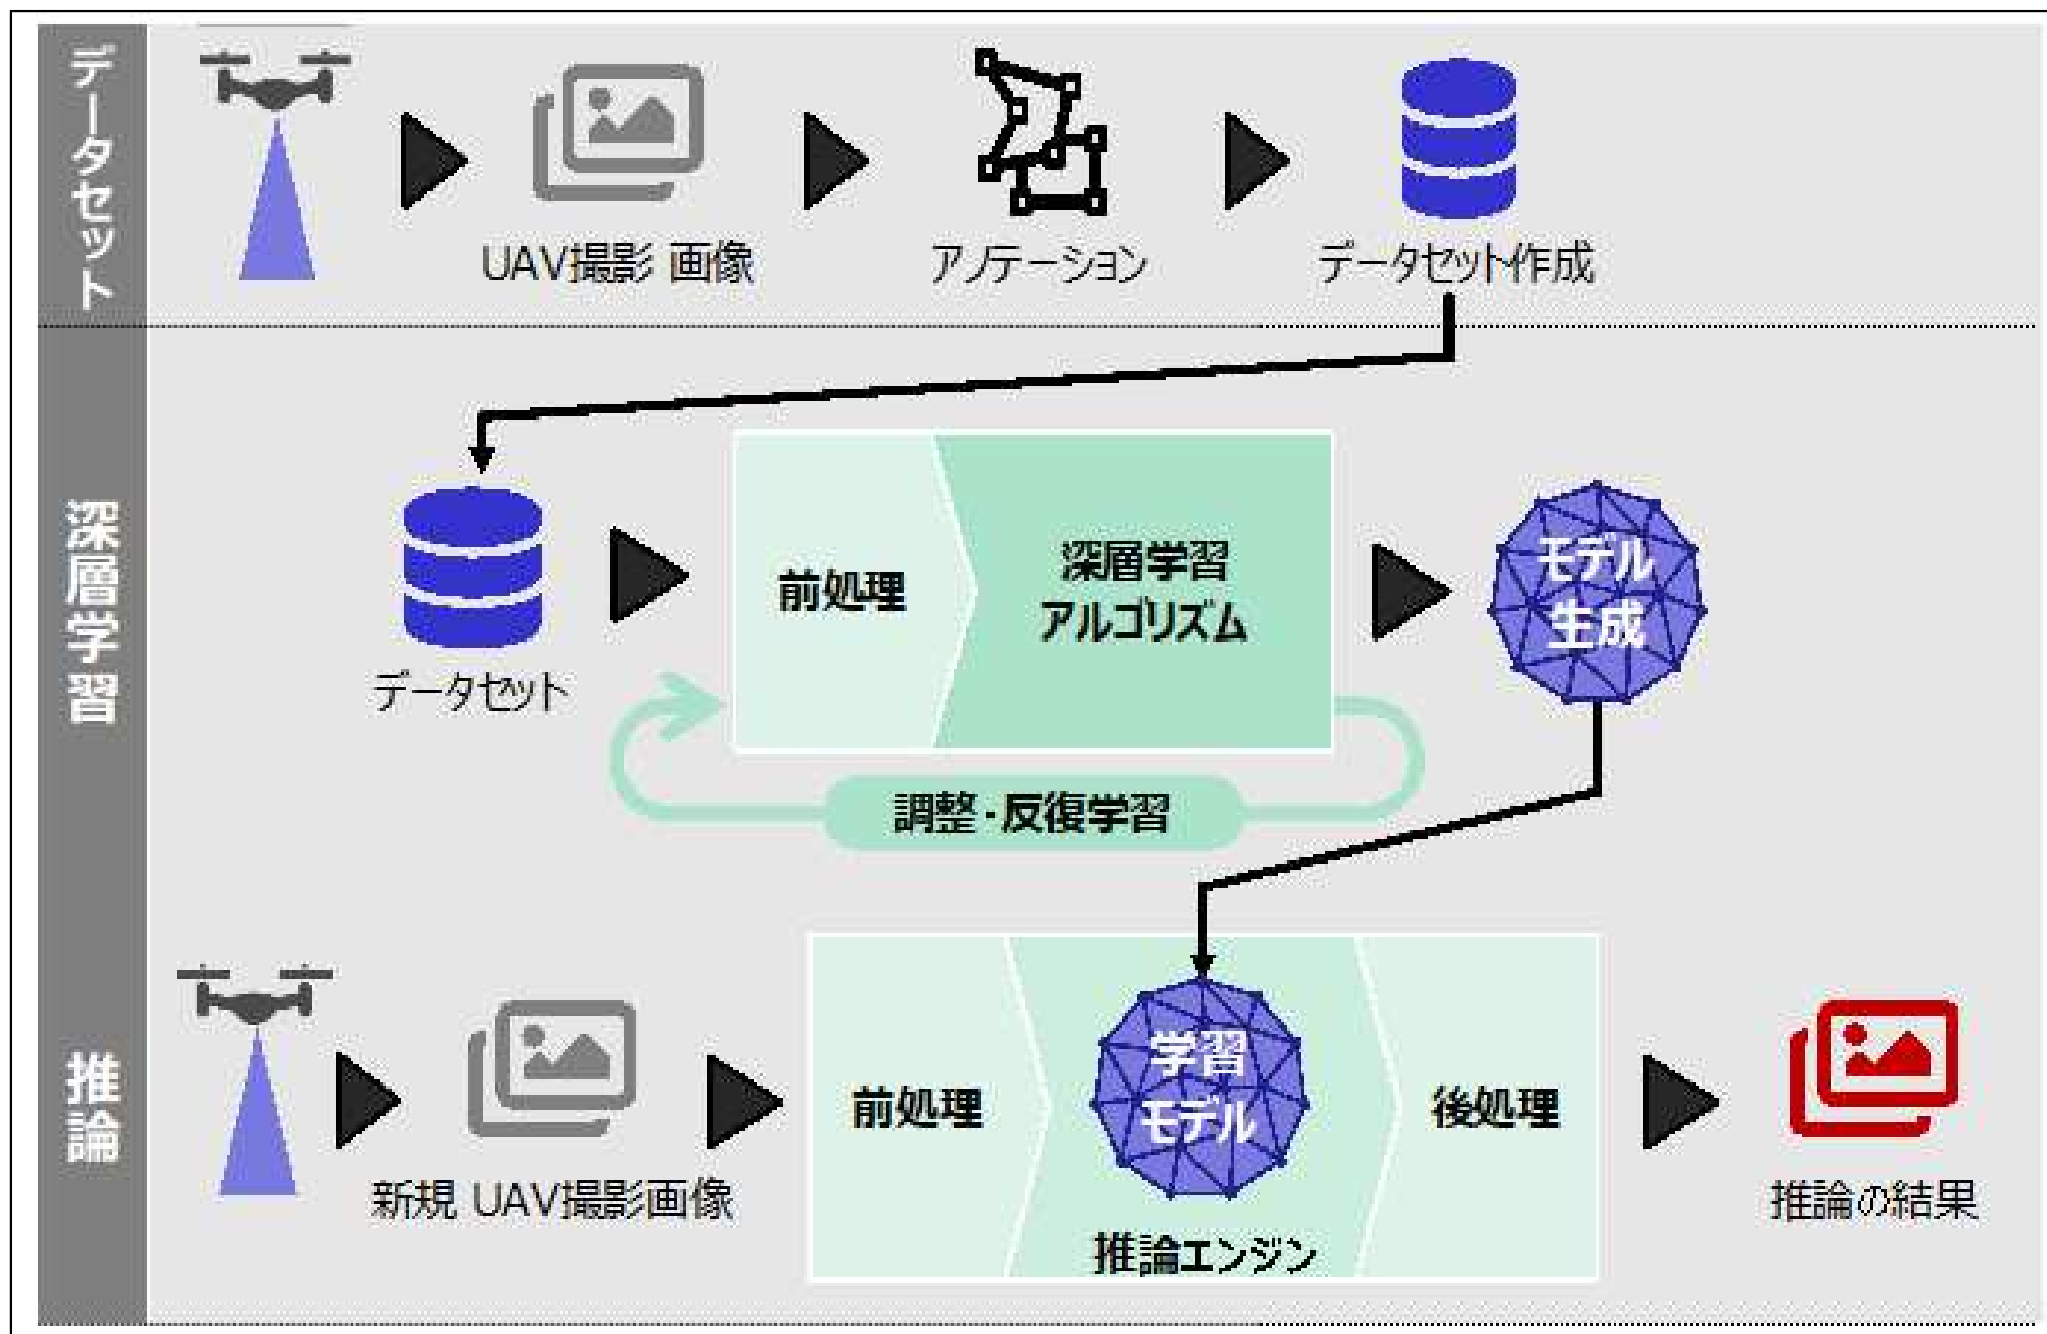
データセット

UAV撮影 画像

アノテーション

データセット作成

深層学習

データセット

前処理

深層学習 アルゴリズム

モデル 生成

調整・反復学習

推論

新規 UAV撮影画像

前処理

学習 モデル

後処理

推論エンジン

推論の結果